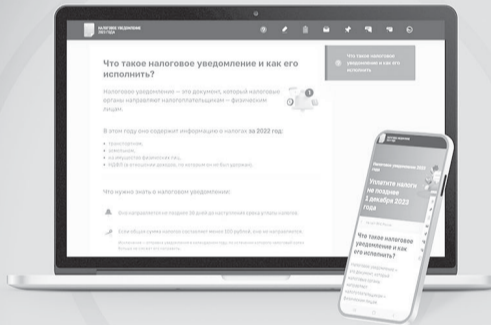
НАЛОГОВОЕ УВЕДОМЛЕНИЕ 2023 ГОДА

Что такое налоговое уведомление и как его исполнить?

Что такое налоговое уведомление и как его исполнить

Налоговое уведомление — это документ, который налоговые органы направляют налогоплательщикам — физическим лицам.

В этом году оно содержит информацию о налогах за 2022 год:

- транспортном,
- земельном,
- на имущество физических лиц,
- НДФЛ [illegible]

Что нужно знать о налоговом уведомлении

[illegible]

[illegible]

НАЛОГОВОЕ УВЕДОМЛЕНИЕ 2023 ГОДА

Уплатите налоги не позднее 1 декабря 2023 года

Что такое налоговое уведомление и как его исполнить?

Налоговое уведомление — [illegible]